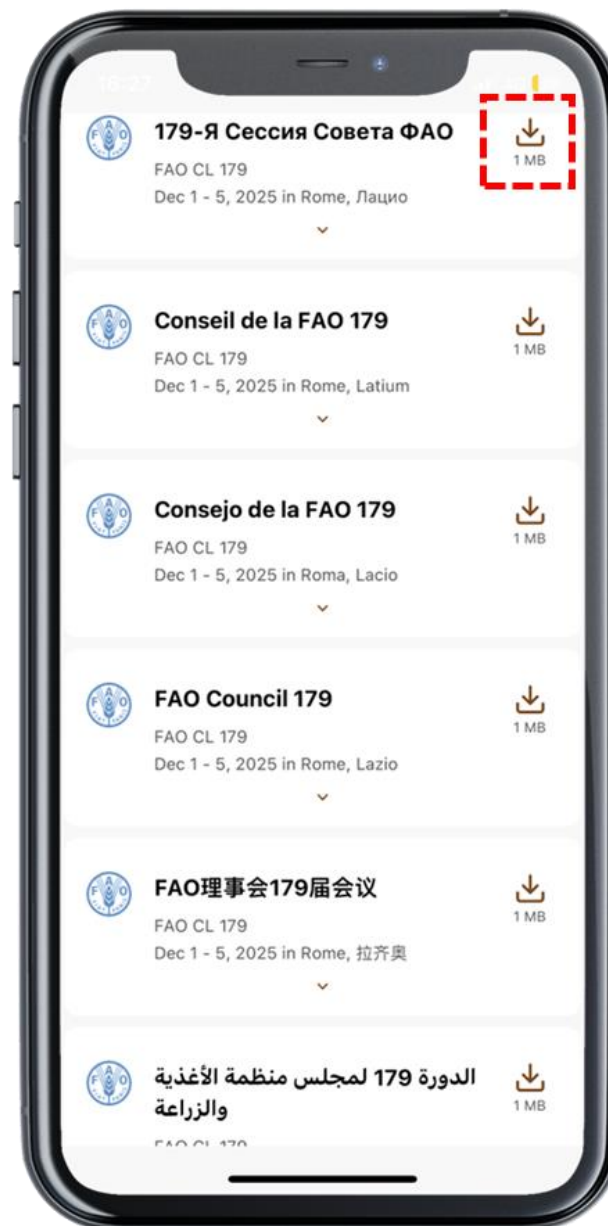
18:27

179-Я Сессия Совета ФАО
FAO CL 179
Dec 1 - 5, 2025 in Rome, Лацио
1 MB

Conseil de la FAO 179
FAO CL 179
Dec 1 - 5, 2025 in Rome, Latium
1 MB

Consejo de la FAO 179
FAO CL 179
Dec 1 - 5, 2025 in Roma, Lacio
1 MB

FAO Council 179
FAO CL 179
Dec 1 - 5, 2025 in Rome, Lazio
1 MB

FAO理事会179届会议
FAO CL 179
Dec 1 - 5, 2025 in Rome, 拉齐奥
1 MB

الدورة 179 لمجلس منظمة الأغذية والزراعة
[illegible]
1 MB